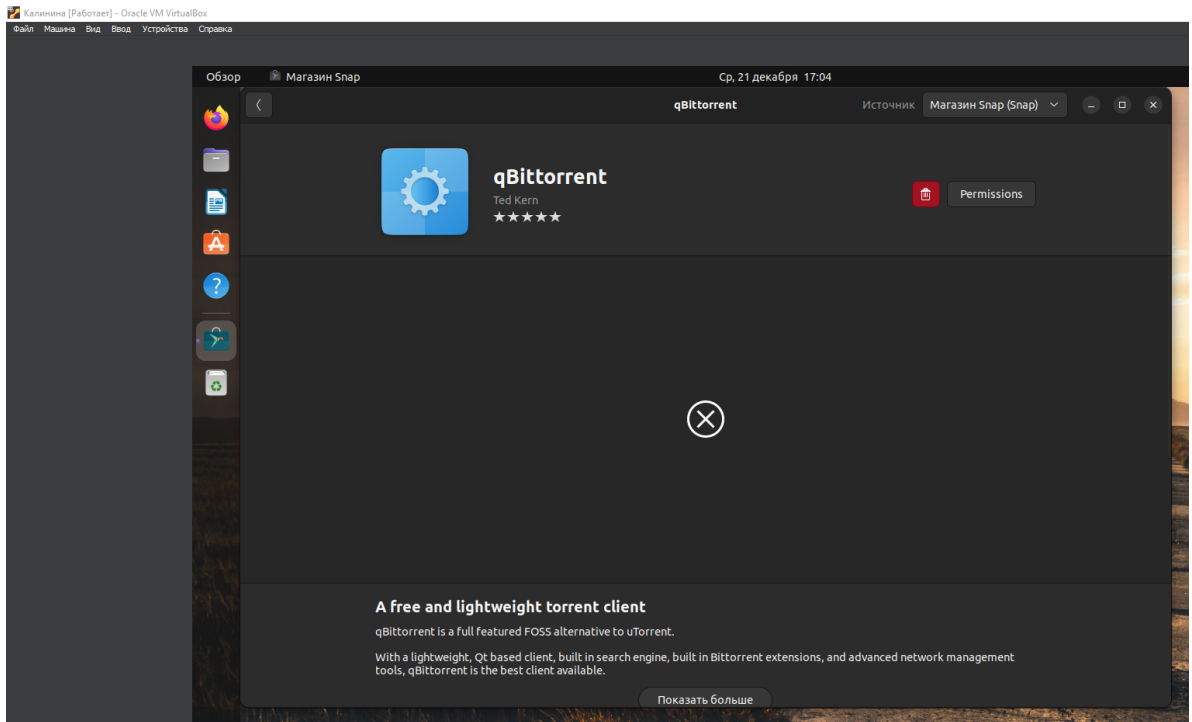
Калинина [Работает] - Oracle VM VirtualBox

Файл Машина Вид Ввод Устройства Справка

Обзор Магазин Snap Ср, 21 декабря 17:04

qBittorrent Источник Магазин Snap (Snap)

qBittorrent
Ted Kern
★★★★★

Permissions

A free and lightweight torrent client

qBittorrent is a full featured FOSS alternative to uTorrent.

With a lightweight, Qt based client, built in search engine, built in Bittorrent extensions, and advanced network management tools, qBittorrent is the best client available.

Показать больше